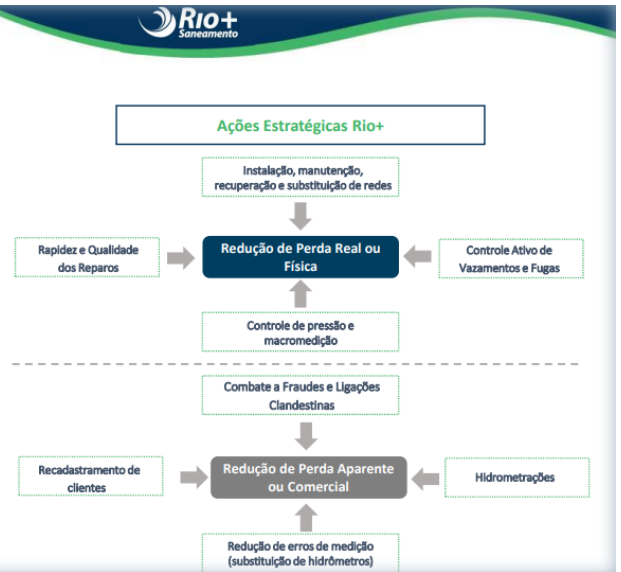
Rio+
Saneamento

Ações Estratégicas Rio+

Instalação, manutenção, recuperação e substituição de redes

Rapidez e Qualidade dos Reparos

Redução de Perda Real ou Física

Controle Ativo de Vazamentos e Fugas

Controle de pressão e macromedição

Combate a Fraudes e Ligações Clandestinas

Recadastramento de clientes

Redução de Perda Aparente ou Comercial

Hidrometrações

Redução de erros de medição (substituição de hidrômetros)